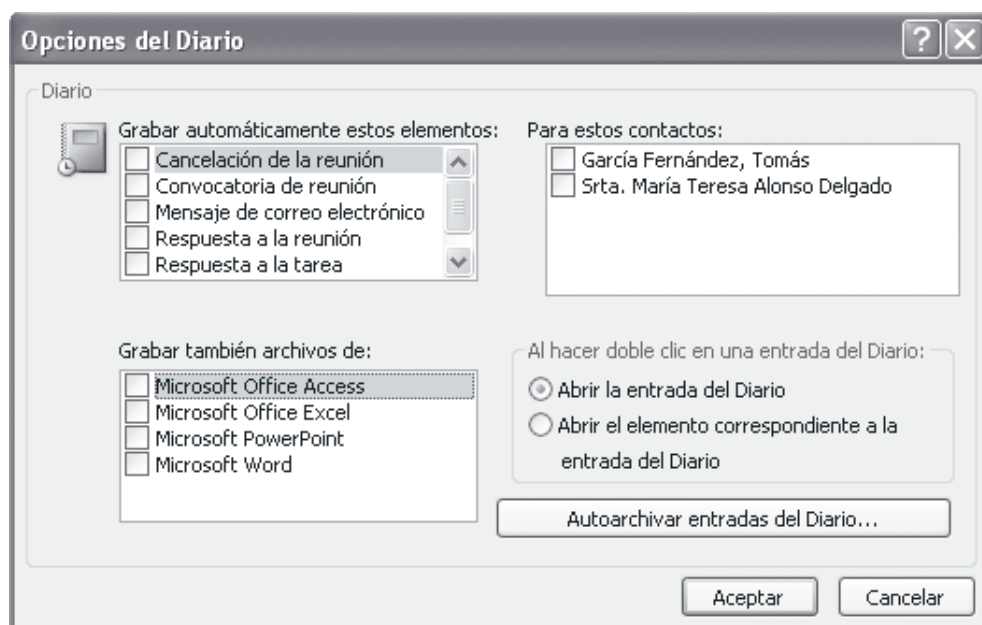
Opciones del Diario

Diario

Grabar automáticamente estos elementos:
Cancelación de la reunión
Convocatoria de reunión
Mensaje de correo electrónico
Respuesta a la reunión
Respuesta a la tarea

Para estos contactos:
García Fernández, Tomás
Srta. María Teresa Alonso Delgado

Grabar también archivos de:
Microsoft Office Access
Microsoft Office Excel
Microsoft PowerPoint
Microsoft Word

Al hacer doble clic en una entrada del Diario:
Abrir la entrada del Diario
Abrir el elemento correspondiente a la entrada del Diario

Autoarchivar entradas del Diario...

Aceptar
Cancelar